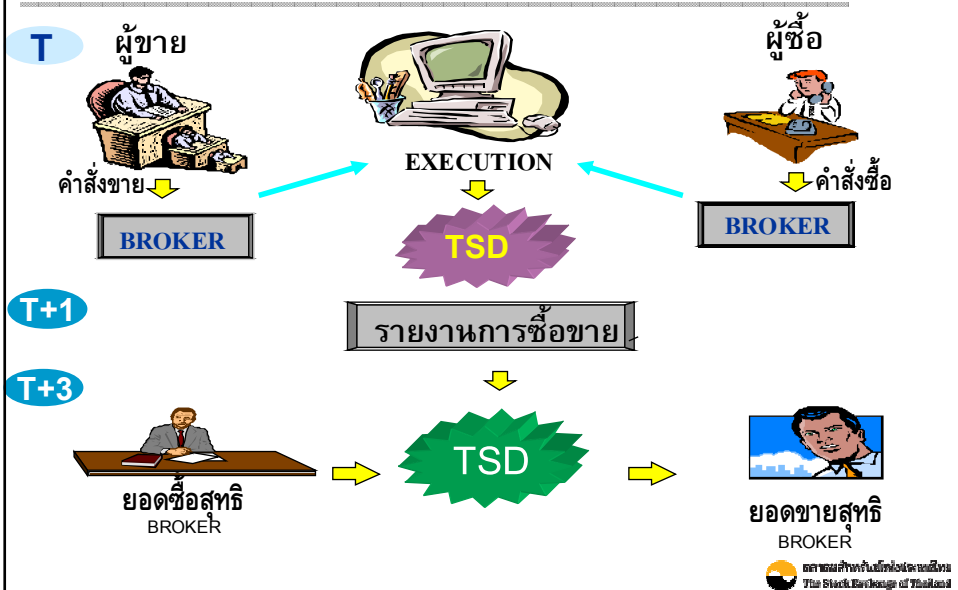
T

ผู้ขาย

ผู้ซื้อ

EXECUTION

คำสั่งขาย

คำสั่งซื้อ

BROKER

TSD

BROKER

T+1

รายงานการซื้อขาย

T+3

TSD

ยอดซื้อสุทธิ
BROKER

ยอดขายสุทธิ
BROKER

ตลาดหลักทรัพย์แห่งประเทศไทย
The Stock Exchange of Thailand